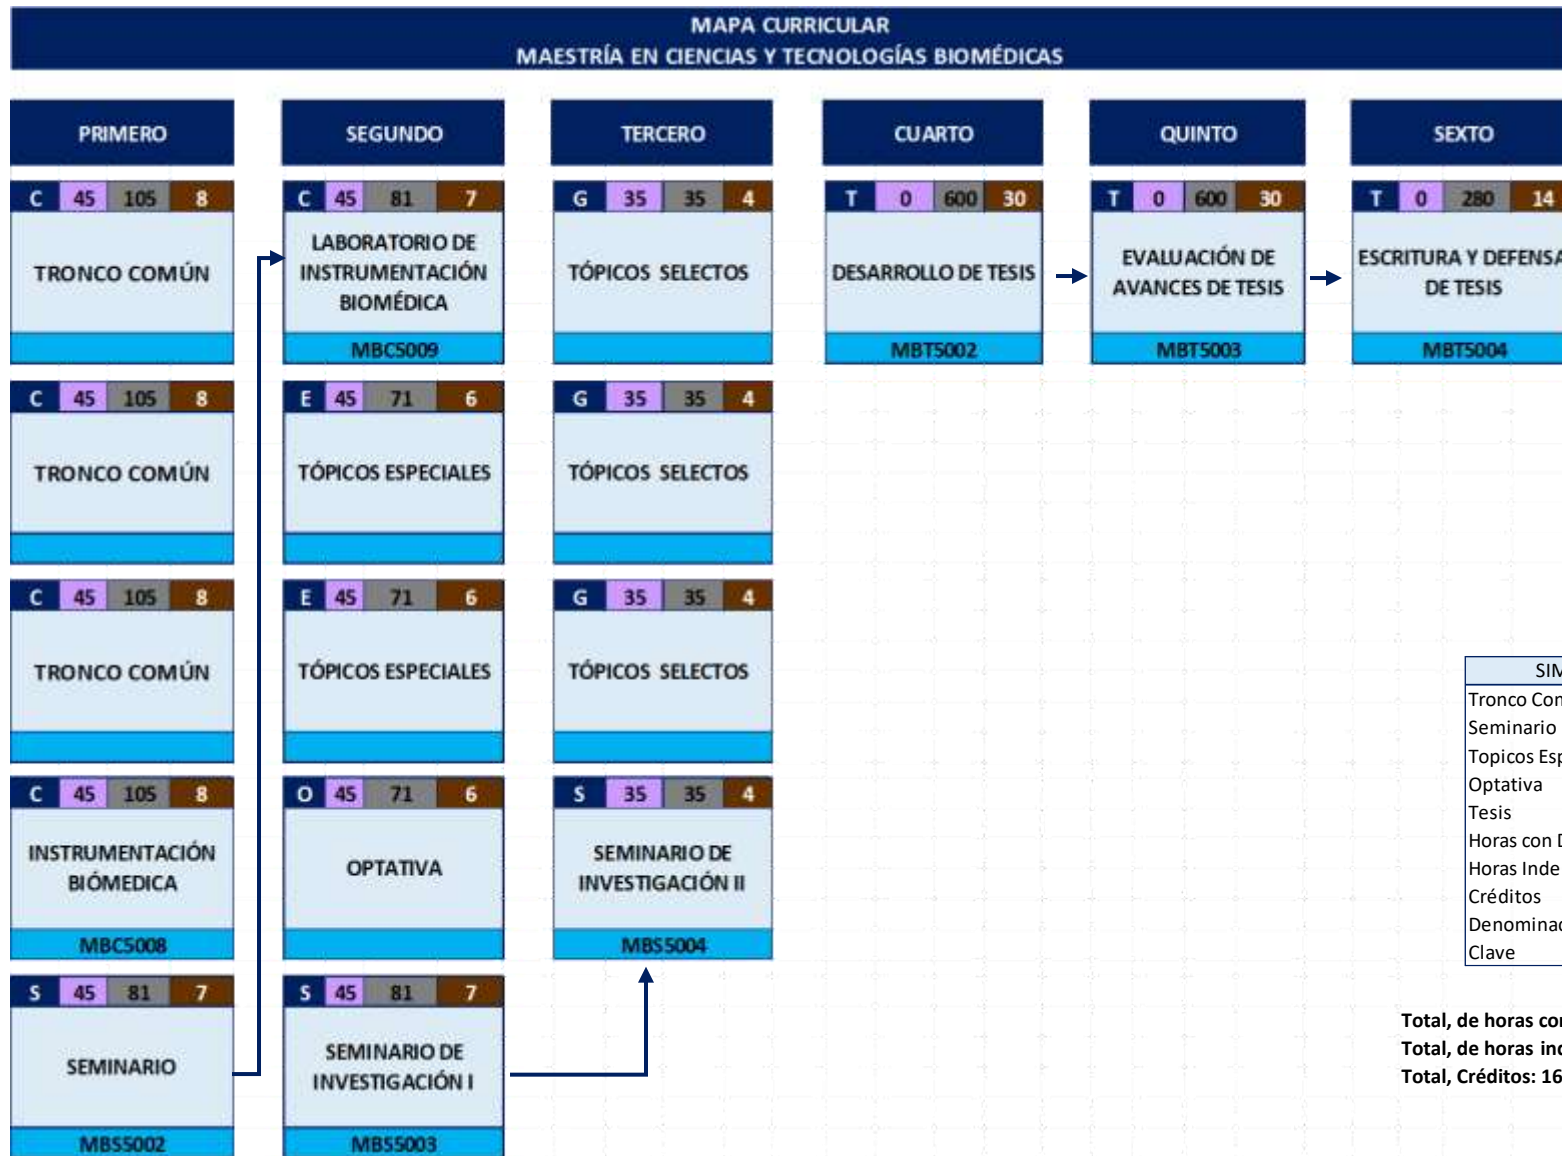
MAPA CURRICULAR
MAESTRÍA EN CIENCIAS Y TECNOLOGÍAS BIOMÉDICAS

PRIMERO

C 45 105 8
TRONCO COMÚN

C 45 105 8
TRONCO COMÚN

C 45 105 8
TRONCO COMÚN

C 45 105 8
INSTRUMENTACIÓN BIÓMEDICA
MBC5008

S 45 81 7
SEMINARIO
MBS5002

SEGUNDO

C 45 81 7
LABORATORIO DE INSTRUMENTACIÓN BIOMÉDICA
MBC5009

E 45 71 6
TÓPICOS ESPECIALES

E 45 71 6
TÓPICOS ESPECIALES

O 45 71 6
OPTATIVA

S 45 81 7
SEMINARIO DE INVESTIGACIÓN I
MBS5003

TERCERO

G 35 35 4
TÓPICOS SELECTOS

G 35 35 4
TÓPICOS SELECTOS

G 35 35 4
TÓPICOS SELECTOS

S 35 35 4
SEMINARIO DE INVESTIGACIÓN II
MBS5004

CUARTO

T 0 600 30
DESARROLLO DE TESIS
MBT5002

QUINTO

T 0 600 30
EVALUACIÓN DE AVANCES DE TESIS
MBT5003

SEXTO

T 0 280 14
ESCRITURA Y DEFENSA DE TESIS
MBT5004

SIM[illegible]
Tronco Com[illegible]
Seminario
Topicos Esp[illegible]
Optativa
Tesis
Horas con D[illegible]
Horas Inde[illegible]
Créditos
Denominac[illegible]
Clave

Total, de horas co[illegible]
Total, de horas in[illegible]
Total, Créditos: 16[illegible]